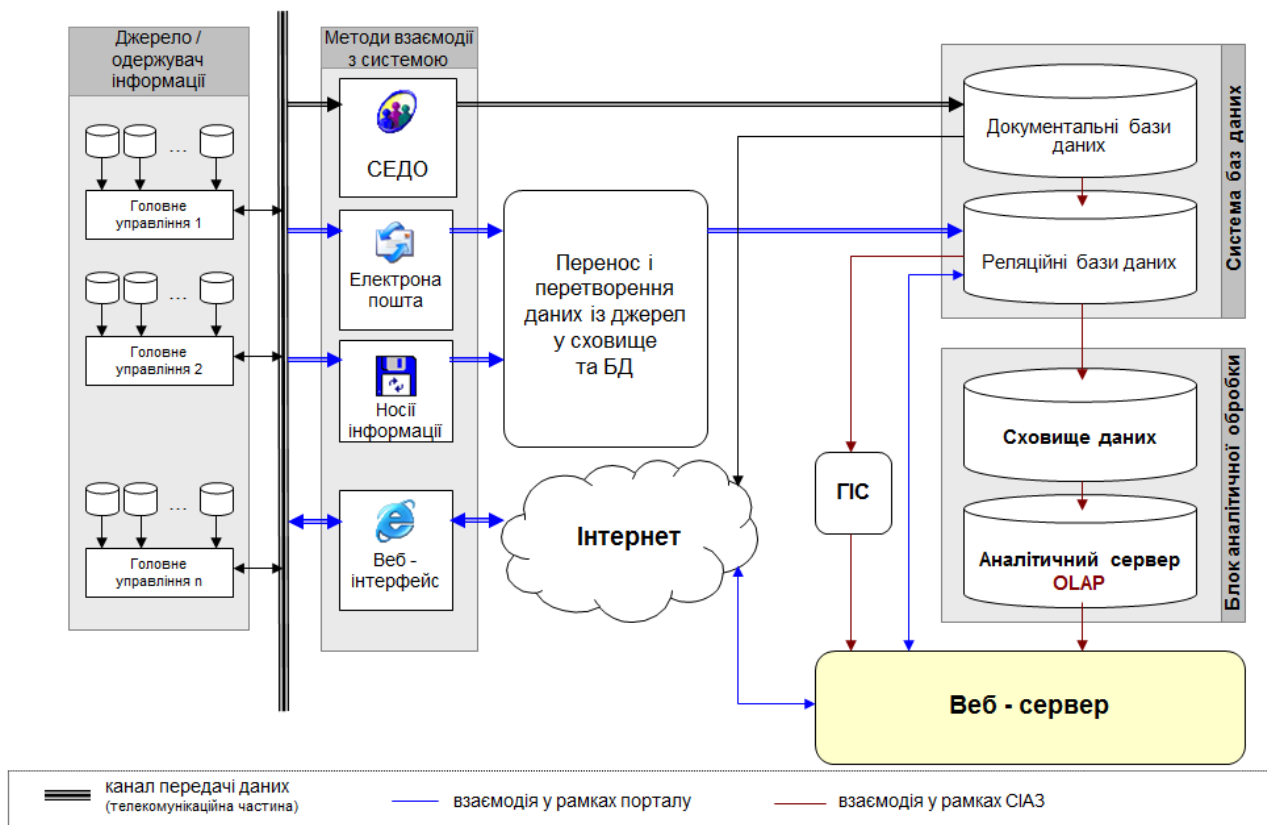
Джерело / одержувач інформації

Головне управління 1

Головне управління 2

Головне управління n

Методи взаємодії з системою

СЕДО

Електрона пошта

Носії інформації

Веб - інтерфейс

Перенос і перетворення даних із джерел у сховище та БД

Інтернет

Система баз даних

Документальні бази даних

Реляційні бази даних

Блок аналітичної обробки

Сховище даних

Аналітичний сервер OLAP

ГІС

Веб - сервер

канал передачі даних (телекомунікаційна частина)

взаємодія у рамках порталу

взаємодія у рамках СІАЗ